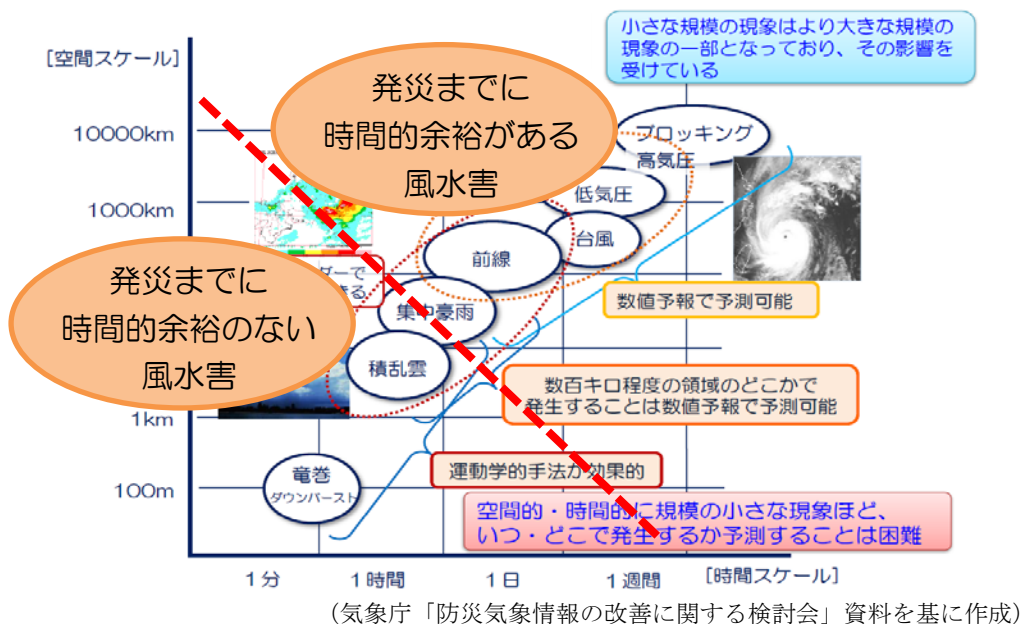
[空間スケール]

小さな規模の現象はより大きな規模の現象の一部となっており、その影響を受けている

発災までに時間的余裕がある風水害

10000km

ブロッキング高気圧

1000km

低気圧

台風

前線

発災までに時間的余裕のない風水害

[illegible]ダーで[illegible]きる

集中豪雨

数値予報で予測可能

積乱雲

数百キロ程度の領域のどこかで発生することは数値予報で予測可能

1km

運動学的手法が効果的

竜巻

ダウンバースト

100m

空間的・時間的に規模の小さな現象ほど、いつ・どこで発生するか予測することは困難

1分

1時間

1日

1週間

[時間スケール]

(気象庁「防災気象情報の改善に関する検討会」資料を基に作成)